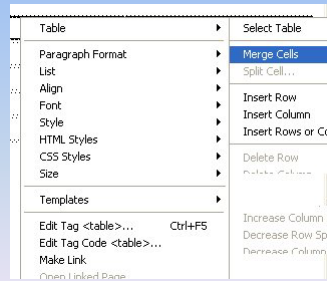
Table
Paragraph Format
List
Align
Font
Style
HTML Styles
CSS Styles
Size
Templates
Edit Tag <table>... Ctrl+F5
Edit Tag Code <table>...
Make Link
Open Linked Page

Select Table
Merge Cells
Split Cell...
Insert Row
Insert Column
Insert Rows or Co
Delete Row
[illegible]
Increase Column
Decrease Row Sp
Decrease Column